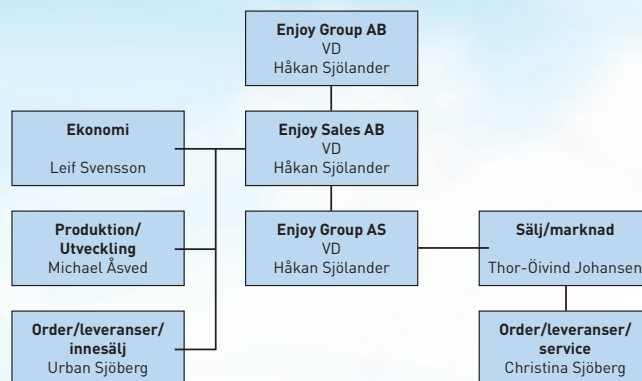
Enjoy Group AB
VD
Håkan Sjölander

Ekonomi

Leif Svensson

Enjoy Sales AB
VD
Håkan Sjölander

Produktion/
Utveckling
Michael Åsved

Enjoy Group AS
VD
Håkan Sjölander

Sälj/marknad

Thor-Öivind Johansen

Order/leveranser/
innesälj
Urban Sjöberg

Order/leveranser/
service
Christina Sjöberg